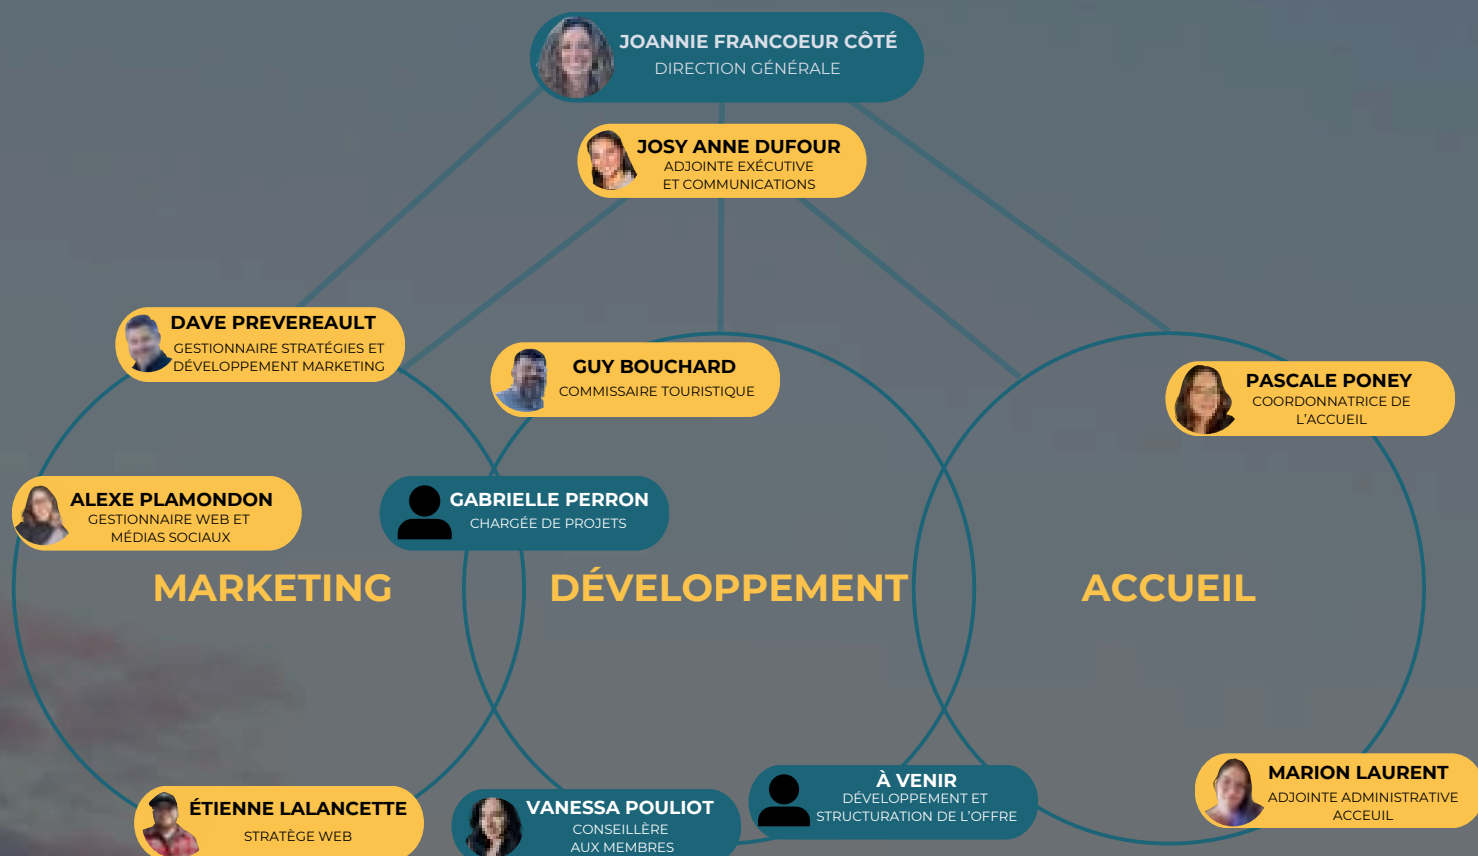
JOANNIE FRANCOEUR CÔTÉ
DIRECTION GÉNÉRALE

JOSY ANNE DUFOUR
ADJOINTE EXÉCUTIVE ET COMMUNICATIONS

DAVE PREVEREAULT
GESTIONNAIRE STRATÉGIES ET DÉVELOPPEMENT MARKETING

GUY BOUCHARD
COMMISSAIRE TOURISTIQUE

PASCALE PONEY
COORDONNATRICE DE L'ACCUEIL

ALEXE PLAMONDON
GESTIONNAIRE WEB ET MÉDIAS SOCIAUX

GABRIELLE PERRON
CHARGÉE DE PROJETS

MARKETING

DÉVELOPPEMENT

ACCUEIL

À VENIR
DÉVELOPPEMENT ET STRUCTURATION DE L'OFFRE

MARION LAURENT
ADJOINTE ADMINISTRATIVE ACCEUIL

ÉTIENNE LALANCETTE
STRATÈGE WEB

VANESSA POULIOT
CONSEILLÈRE AUX MEMBRES